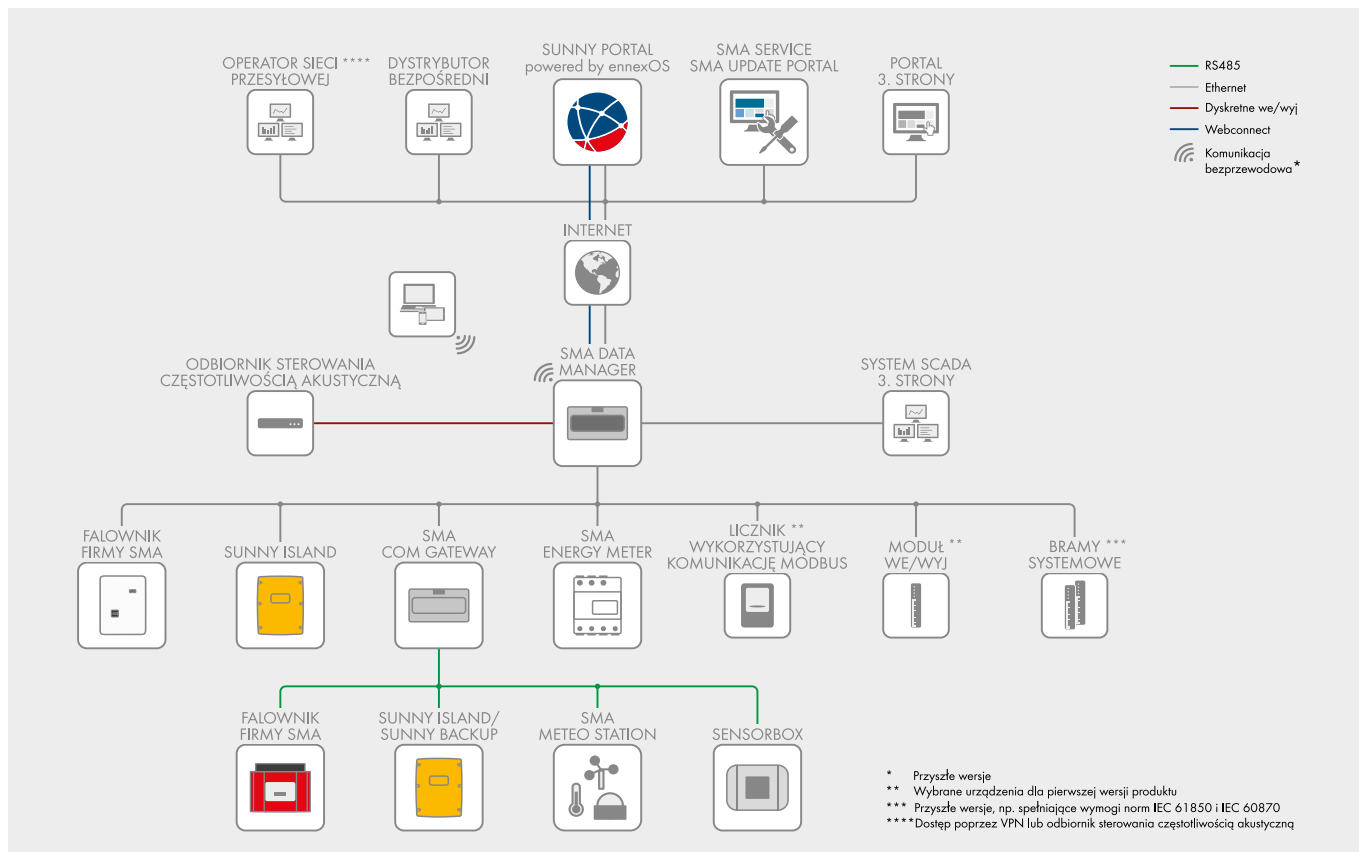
OPERATOR SIECI **** PRZESYŁOWEJ

DYSTRYBUTOR BEZPOŚREDNI

SUNNY PORTAL powered by ennexOS

SMA SERVICE SMA UPDATE PORTAL

PORTAL 3. STRONY

RS485
Ethernet
Dyskretne we/wyj
Webconnect
Komunikacja bezprzewodowa*

INTERNET

ODBIORNIK STEROWANIA CZĘSTOTLIWOŚCIĄ AKUSTYCZNĄ

SMA DATA MANAGER

SYSTEM SCADA 3. STRONY

FALOWNIK FIRMY SMA

SUNNY ISLAND

SMA COM GATEWAY

SMA ENERGY METER

LICZNIK ** WYKORZYSTUJĄCY KOMUNIKACJĘ MODBUS

MODUŁ ** WE/WYJ

BRAMY *** SYSTEMOWE

FALOWNIK FIRMY SMA

SUNNY ISLAND/ SUNNY BACKUP

SMA METEO STATION

SENSORBOX

* Przyszłe wersje
** Wybrane urządzenia dla pierwszej wersji produktu
*** Przyszłe wersje, np. spełniające wymogi norm IEC 61850 i IEC 60870
****Dostęp poprzez VPN lub odbiornik sterowania częstotliwością akustyczną